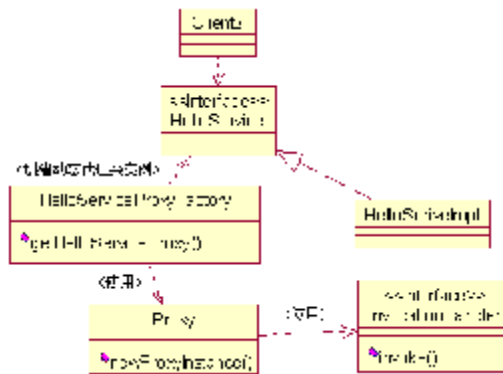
Clients

<<Interface>>
HelloService

《根据代理类创建实例》

HelloServiceProxyFactory

getHelloServiceProxy()

《使用》

Proxy

newProxyInstance()

《使用》

<<Interface>>
InvocationHandler

invoke()

HelloServiceImpl